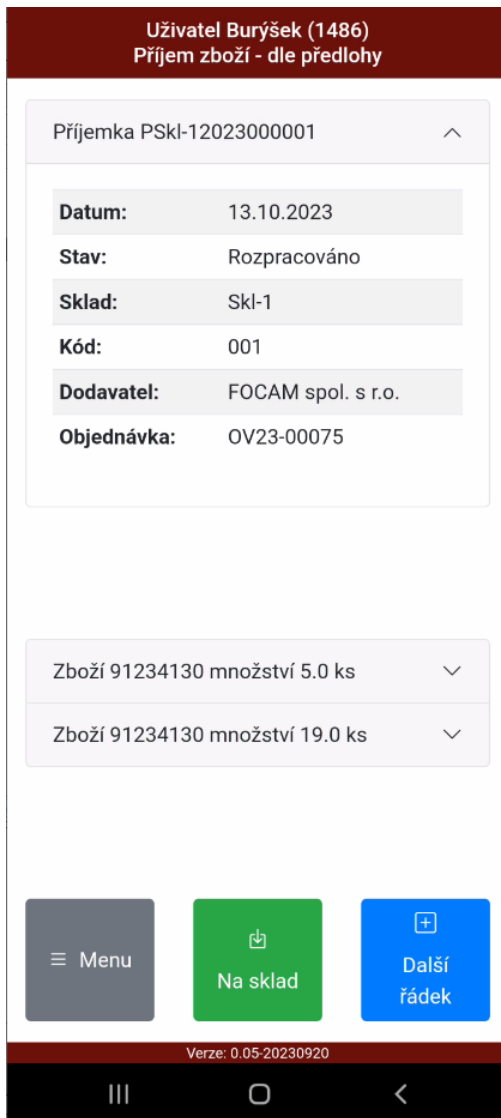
Uživatel Burýšek (1486)
Příjem zboží - dle předlohy

Příjemka PSkl-12023000001

| | |
|---|---|
| **Datum:** | 13.10.2023 |
| **Stav:** | Rozpracováno |
| **Sklad:** | Skl-1 |
| **Kód:** | 001 |
| **Dodavatel:** | FOCAM spol. s r.o. |
| **Objednávka:** | OV23-00075 |

Zboží 91234130 množství 5.0 ks

Zboží 91234130 množství 19.0 ks

≡ Menu

Na sklad

Další řádek

Verze: 0.05-20230920